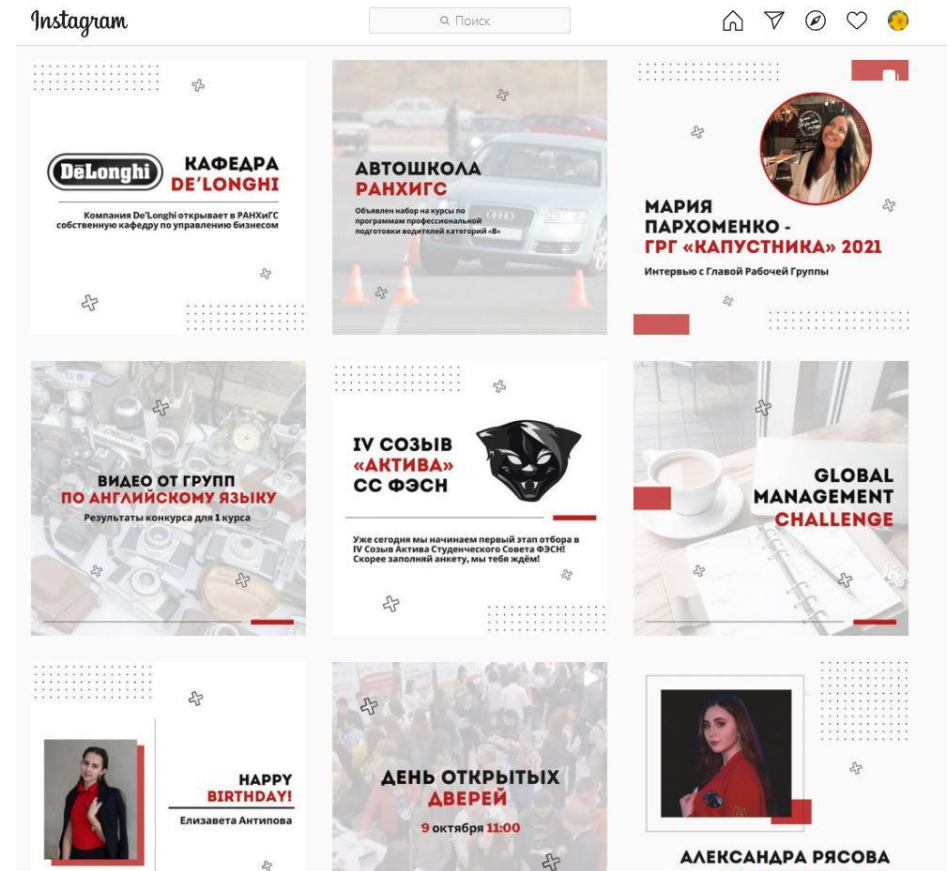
Instagram

Поиск

DeLonghi

КАФЕДРА DE'LONGHI

Компания De'Longhi открывает в РАНХиГС собственную кафедру по управлению бизнесом

АВТОШКОЛА РАНХИГС

Объявлен набор на курсы по программам профессиональной подготовки водителей категорий «В»

МАРИЯ ПАРХОМЕНКО - ГРГ «КАПУСТНИКА» 2021

Интервью с Главой Рабочей Группы

ВИДЕО ОТ ГРУПП ПО АНГЛИЙСКОМУ ЯЗЫКУ

Результаты конкурса для 1 курса

IV СОЗЫВ «АКТИВА» СС ФЭСН

Уже сегодня мы начинаем первый этап отбора в IV Созыв Актива Студенческого Совета ФЭСН! Скорее заполняй анкету, мы тебя ждём!

GLOBAL MANAGEMENT CHALLENGE

HAPPY BIRTHDAY!

Елизавета Антипова

ДЕНЬ ОТКРЫТЫХ ДВЕРЕЙ

9 октября 11:00

АЛЕКСАНДРА РЯСОВА